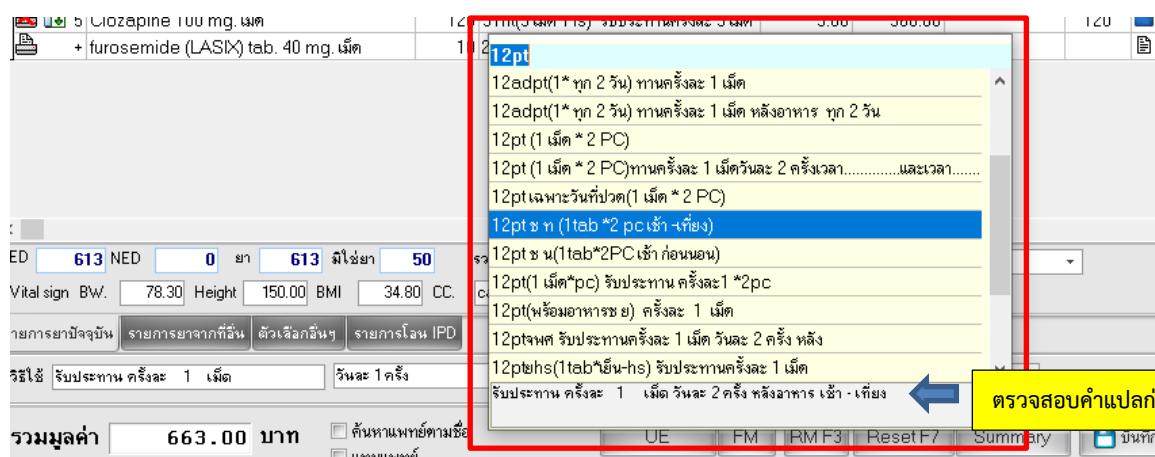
5 Clozapine 100 mg. เม็ด 120 รับประทานครั้งละ 3 เม็ด 5.00 300.00 120
+ furosemide (LASIX) tab. 40 mg. เม็ด 10

12pt
12adpt(1* ทุก 2 วัน) ทานครั้งละ 1 เม็ด
12adpt(1* ทุก 2 วัน) ทานครั้งละ 1 เม็ด หลังอาหาร ทุก 2 วัน
12pt (1 เม็ด * 2 PC)
12pt (1 เม็ด * 2 PC)ทานครั้งละ 1 เม็ดวันละ 2 ครั้งเวลา..............และเวลา.......
12pt เฉพาะวันที่ปวด(1 เม็ด * 2 PC)
12pt ช ท (1tab *2 pc เช้า -เที่ยง)
12pt ช น(1tab*2PC เช้า ก่อนนอน)
12pt(1 เม็ด*pc) รับประทาน ครั้งละ1 *2pc
12pt(พร้อมอาหารช ย) ครั้งละ 1 เม็ด
12ptจพศ รับประทานครั้งละ 1 เม็ด วันละ 2 ครั้ง หลัง
12pths(1tab*เย็น-hs) รับประทานครั้งละ 1 เม็ด
รับประทาน ครั้งละ 1 เม็ด วันละ 2 ครั้ง หลังอาหาร เช้า - เที่ยง

ตรวจสอบคำแปลก

ED 613 NED 0 ยา 613 มิใช่ยา 50
Vital sign BW. 78.30 Height 150.00 BMI 34.80 CC.
รายการยาปัจจุบัน | รายการยาจากที่อื่น | ตัวเลือกอื่นๆ | รายการโอน IPD
วิธีใช้ รับประทาน ครั้งละ 1 เม็ด วันละ 1 ครั้ง
รวมมูลค่า 663.00 บาท
ค้นหาแพทย์ตามชื่อ
UE FM RM F3 Reset F7 Summary บันทึก